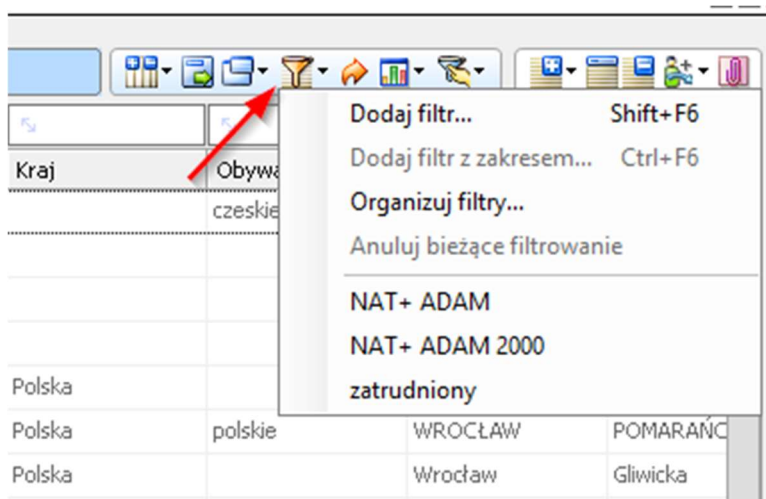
Kraj

Obywa

czeskie

Polska

Polska

polskie

WROCŁAW

POMARAŃC

Polska

Wrocław

Gliwicka

Dodaj filtr... Shift+F6

Dodaj filtr z zakresem... Ctrl+F6

Organizuj filtry...

Anuluj bieżące filtrowanie

NAT+ ADAM

NAT+ ADAM 2000

zatrudniony